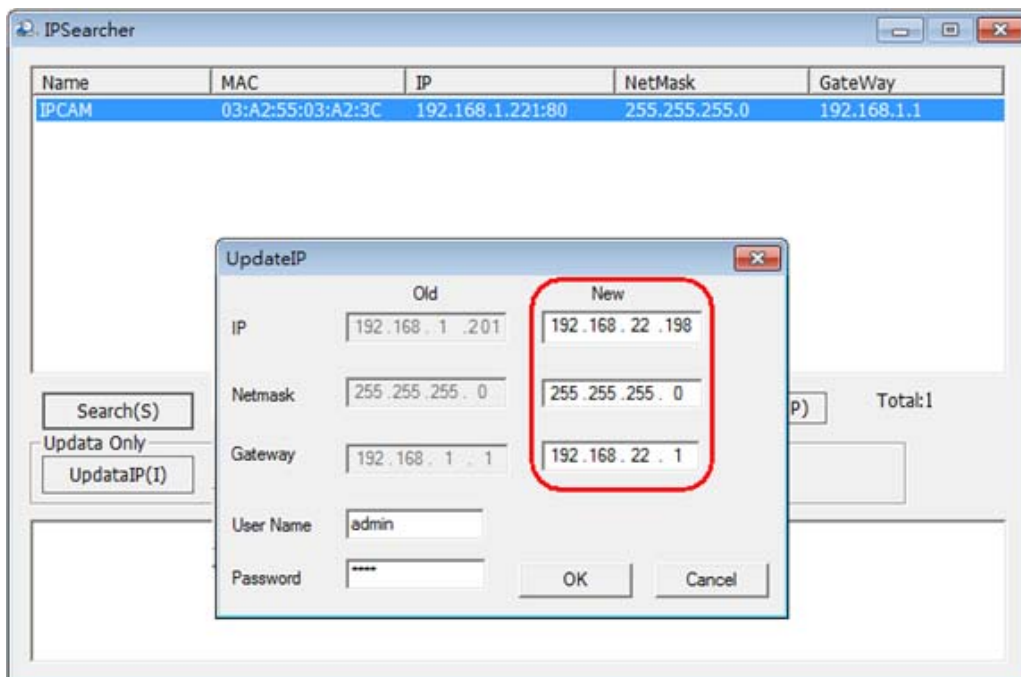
IPSearcher

| Name | MAC | IP | NetMask | GateWay |
|---|---|---|---|---|
| IPCAM | 03:A2:55:03:A2:3C | 192.168.1.221:80 | 255.255.255.0 | 192.168.1.1 |

Search(S)

Updata Only

UpdataIP(I)

P)

Total:1

UpdateIP

Old

New

IP 192.168.1.201 192.168.22.198

Netmask 255.255.255.0 255.255.255.0

Gateway 192.168.1.1 192.168.22.1

User Name admin

Password ****

OK

Cancel